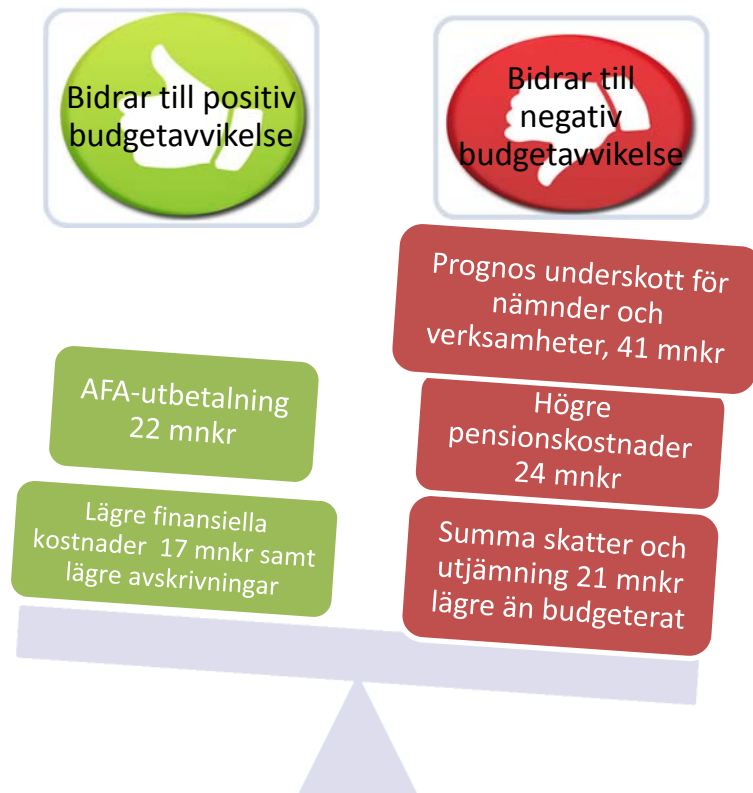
Bidrar till positiv budgetavvikelse

Bidrar till negativ budgetavvikelse

Prognos underskott för nämnder och verksamheter, 41 mnkr

AFA-utbetalning 22 mnkr

Högre pensionskostnader 24 mnkr

Lägre finansiella kostnader 17 mnkr samt lägre avskrivningar

Summa skatter och utjämning 21 mnkr lägre än budgeterat